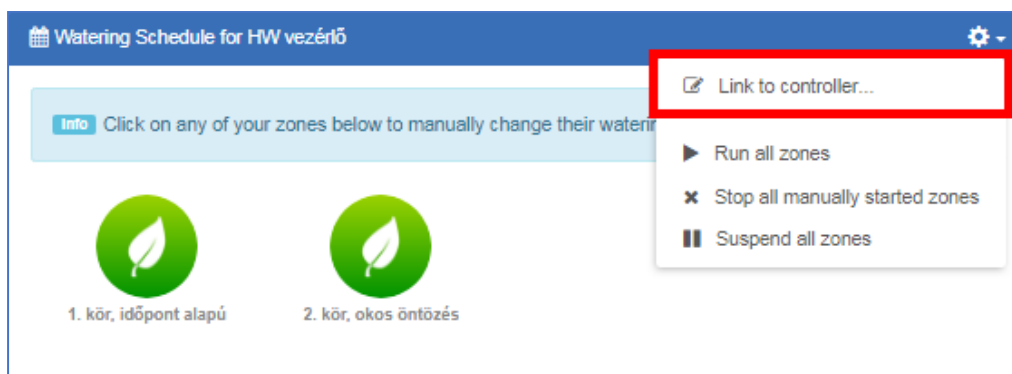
Watering Schedule for HW vezérlő

Info Click on any of your zones below to manually change their waterin

Link to controller...

Run all zones

Stop all manually started zones

Suspend all zones

1. kör, időpont alapú

2. kör, okos öntözés